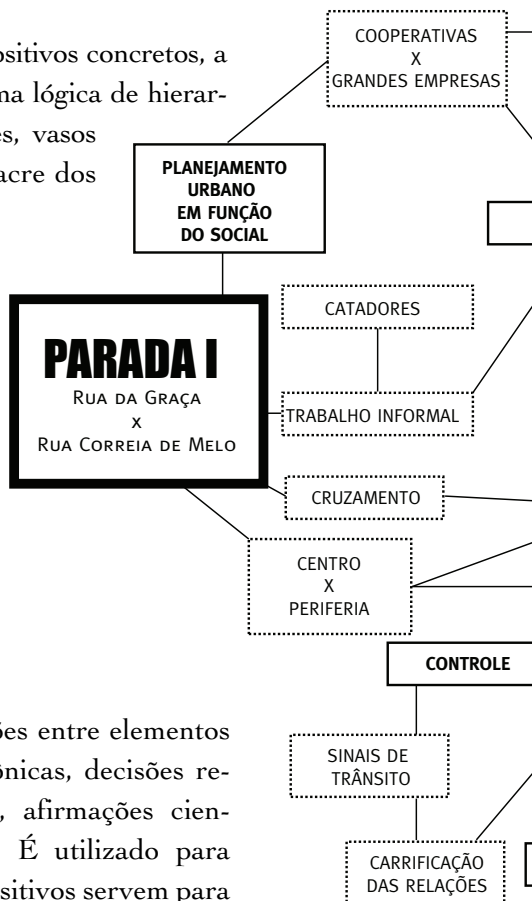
ositivos concretos, a na lógica de hierares, vasos acre dos

ões entre elementos ônicas, decisões re-, afirmações cien-É utilizado para sitivos servem para

COOPERATIVAS
X
GRANDES EMPRESAS

PLANEJAMENTO URBANO EM FUNÇÃO DO SOCIAL

PARADA I
Rua da Graça
x
Rua Correia de Melo

CATADORES

TRABALHO INFORMAL

CRUZAMENTO

CENTRO
X
PERIFERIA

CONTROLE

SINAIS DE TRÂNSITO

CARRIFICAÇÃO DAS RELAÇÕES